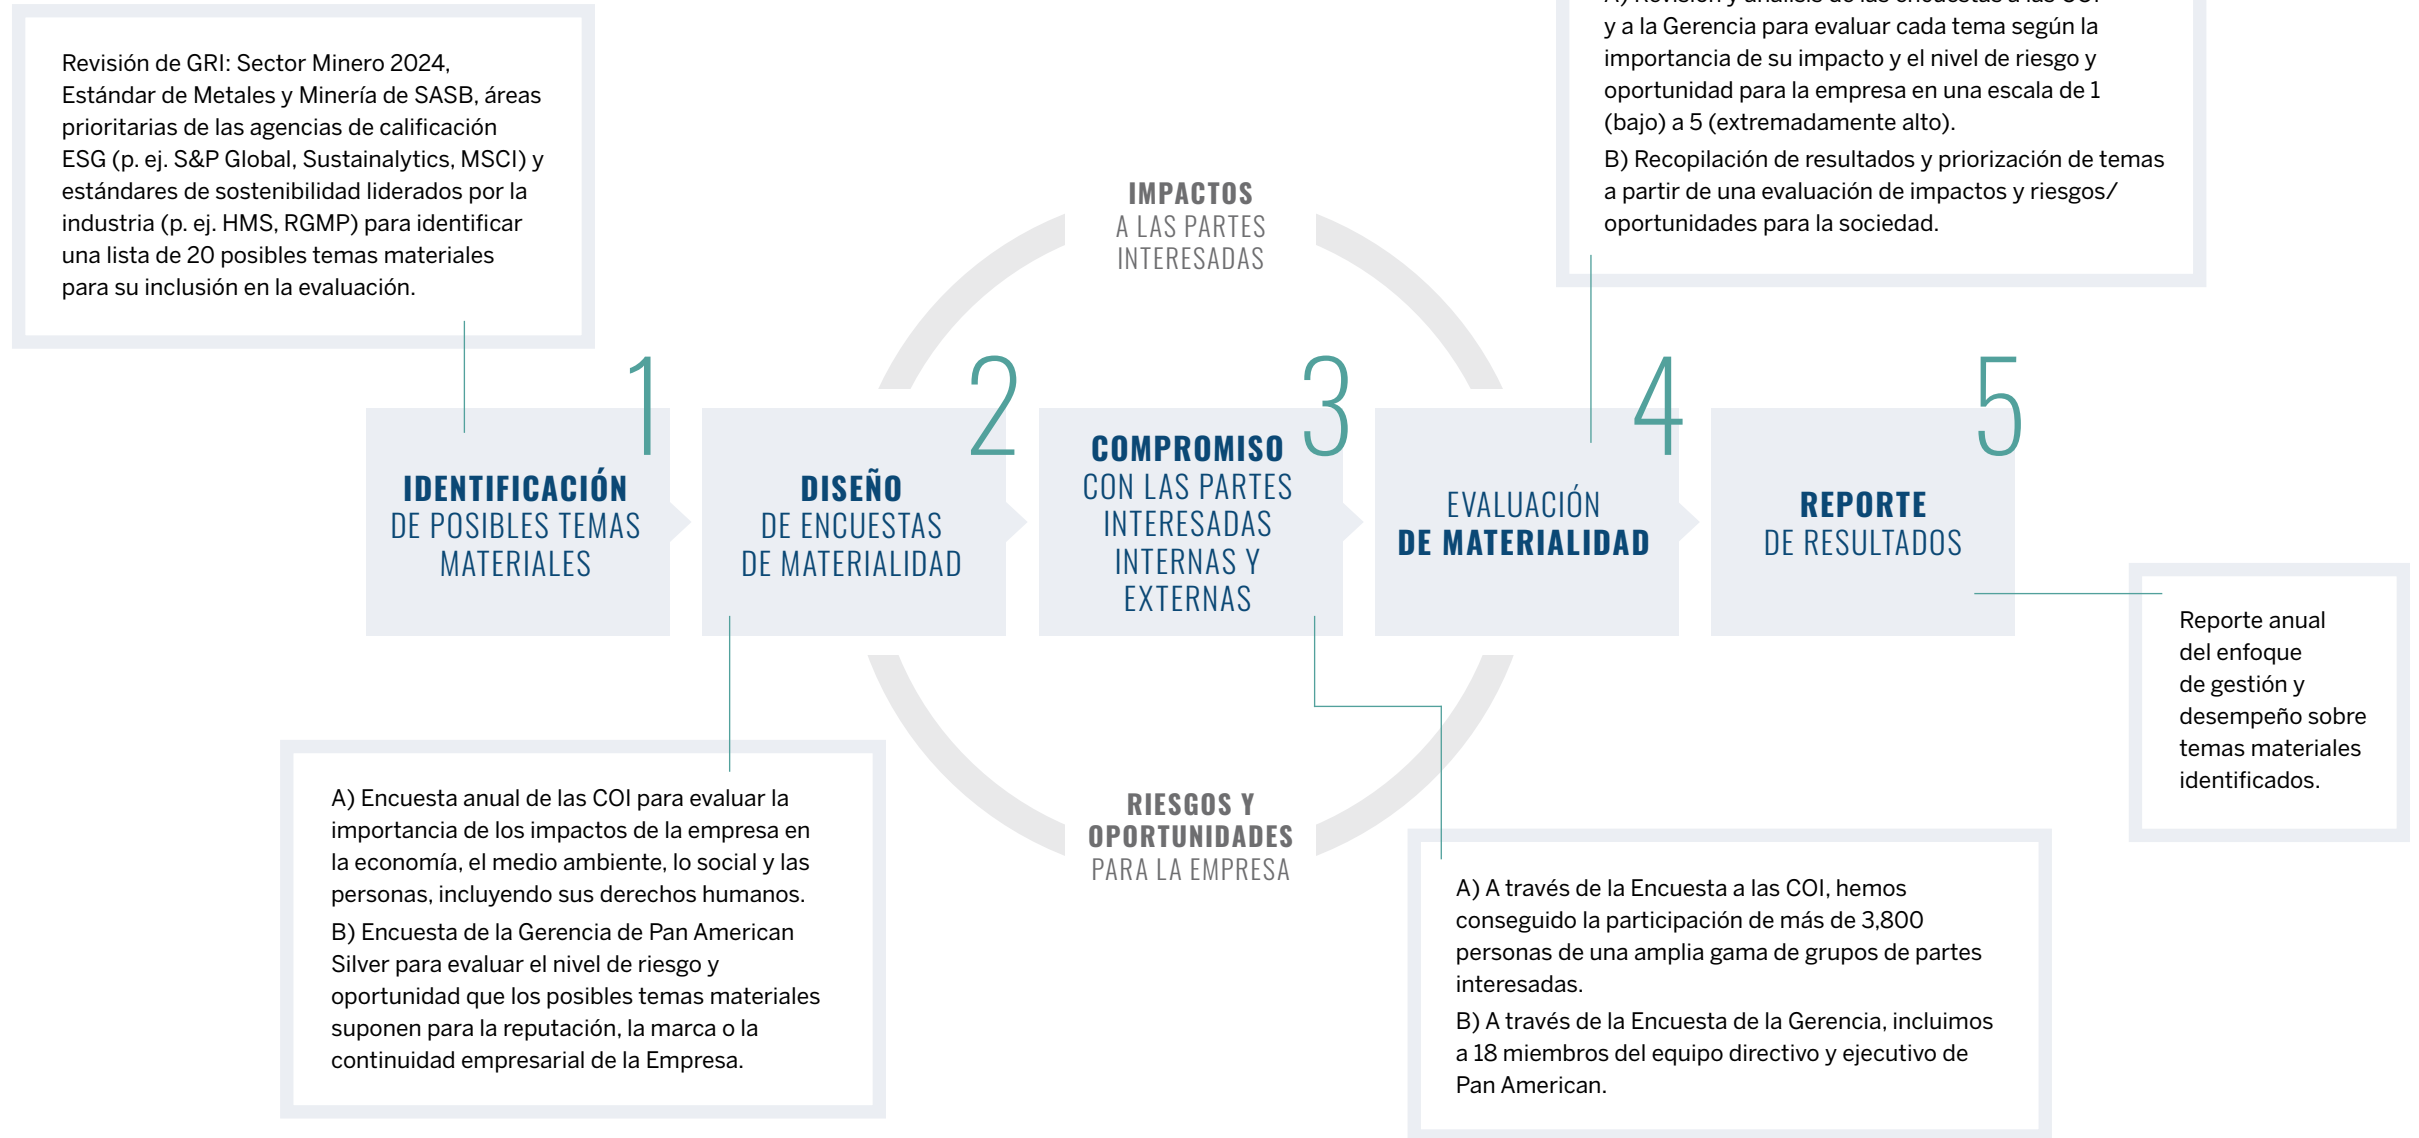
Revisión de GRI: Sector Minero 2024, Estándar de Metales y Minería de SASB, áreas prioritarias de las agencias de calificación ESG (p. ej. S&P Global, Sustainalytics, MSCI) y estándares de sostenibilidad liderados por la industria (p. ej. HMS, RGMP) para identificar una lista de 20 posibles temas materiales para su inclusión en la evaluación.

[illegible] y a la Gerencia para evaluar cada tema según la importancia de su impacto y el nivel de riesgo y oportunidad para la empresa en una escala de 1 (bajo) a 5 (extremadamente alto).

B) Recopilación de resultados y priorización de temas a partir de una evaluación de impactos y riesgos/ oportunidades para la sociedad.

IMPACTOS
A LAS PARTES INTERESADAS

1
IDENTIFICACIÓN
DE POSIBLES TEMAS MATERIALES

2
DISEÑO
DE ENCUESTAS DE MATERIALIDAD

3
COMPROMISO
CON LAS PARTES INTERESADAS INTERNAS Y EXTERNAS

4
EVALUACIÓN
DE MATERIALIDAD

5
REPORTE
DE RESULTADOS

Reporte anual del enfoque de gestión y desempeño sobre temas materiales identificados.

RIESGOS Y
OPORTUNIDADES
PARA LA EMPRESA

A) Encuesta anual de las COI para evaluar la importancia de los impactos de la empresa en la economía, el medio ambiente, lo social y las personas, incluyendo sus derechos humanos.

B) Encuesta de la Gerencia de Pan American Silver para evaluar el nivel de riesgo y oportunidad que los posibles temas materiales suponen para la reputación, la marca o la continuidad empresarial de la Empresa.

A) A través de la Encuesta a las COI, hemos conseguido la participación de más de 3,800 personas de una amplia gama de grupos de partes interesadas.

B) A través de la Encuesta de la Gerencia, incluimos a 18 miembros del equipo directivo y ejecutivo de Pan American.